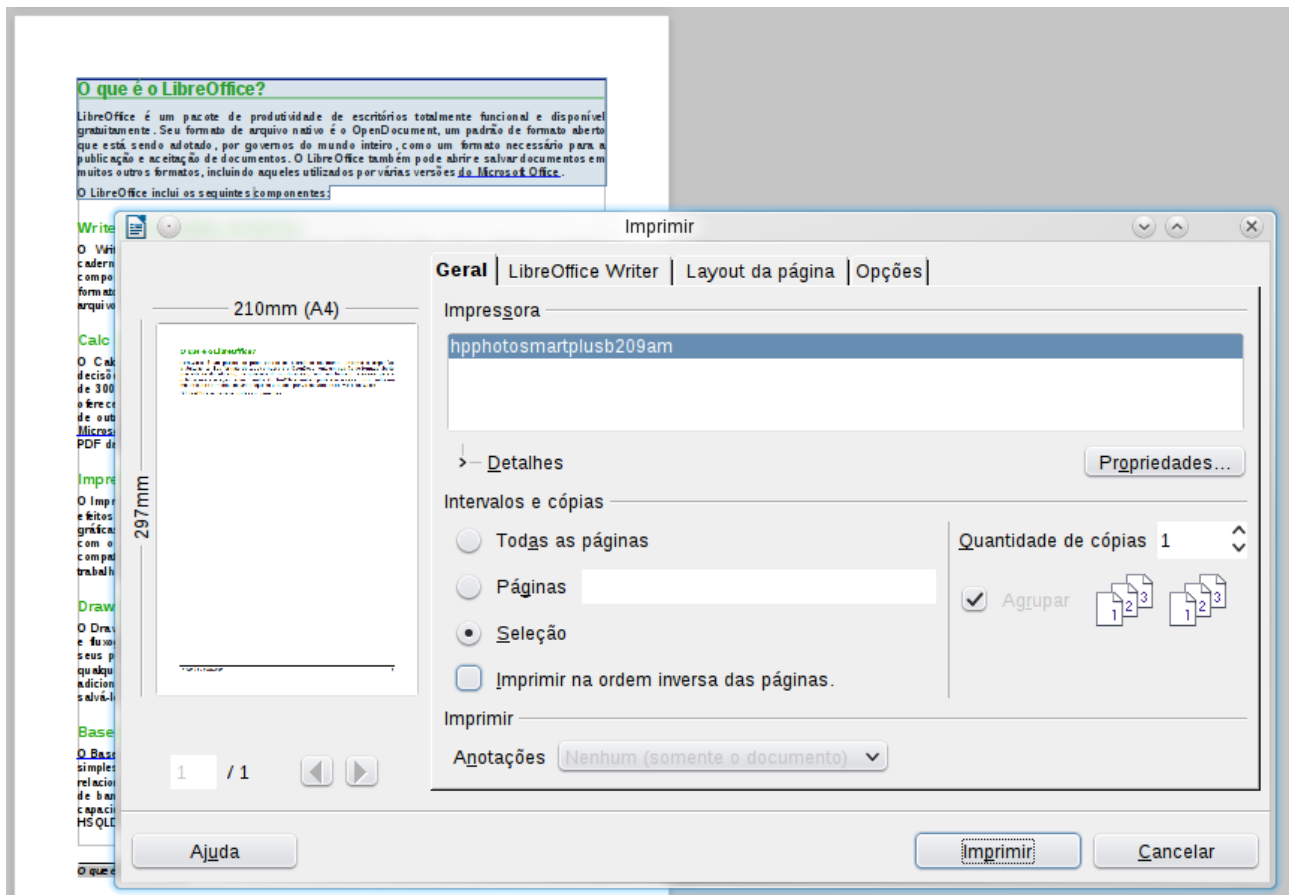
O que é o LibreOffice?

LibreOffice é um pacote de produtividade de escritórios totalmente funcional e disponível gratuitamente. Seu formato de arquivo nativo é o OpenDocument, um padrão de formato aberto que está sendo adotado, por governos do mundo inteiro, como um formato necessário para a publicação e aceitação de documentos. O LibreOffice também pode abrir e salvar documentos em muitos outros formatos, incluindo aqueles utilizados por várias versões do Microsoft Office.

O LibreOffice inclui os seguintes componentes:

Write
O Wr
cadern
compo
format
arquivo

Calc
O Cal
decisõ
de 300
oferec
de out
Micros
PDF d

Impre
O Impr
efeitos
gráficas
com o
compat
trabalh

Draw
O Draw
e fluxo
seus p
qualqu
adicion
salvá-l

Base
O Base
simples
relacion
de ban
capaci
HSQLD

O que é

Imprimir

Geral | LibreOffice Writer | Layout da página | Opções

210mm (A4)
297mm

Impressora
hpphotosmartplusb209am

Detalhes
Propriedades...

Intervalos e cópias
Todas as páginas
Páginas
Seleção
Imprimir na ordem inversa das páginas.

Quantidade de cópias 1
Agrupar

Imprimir
Anotações Nenhum (somente o documento)

1 / 1

Ajuda
Imprimir
Cancelar